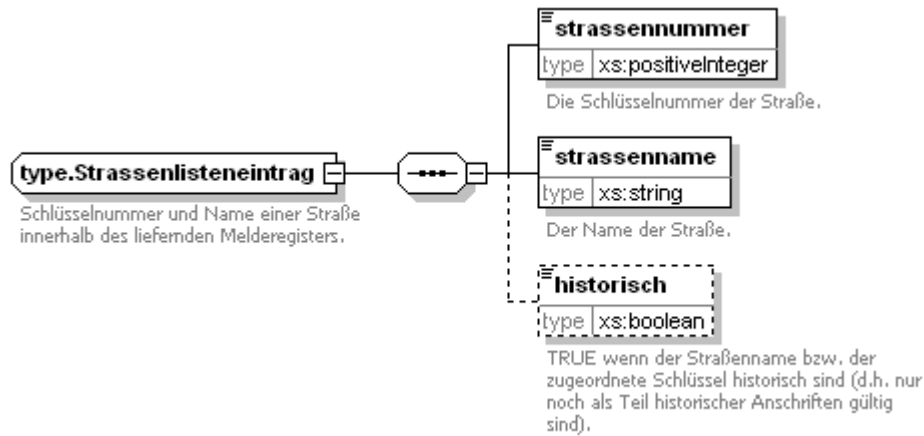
type.Strassenlisteneintrag

Schlüsselnummer und Name einer Straße innerhalb des liefernden Melderegisters.

strassennummer

| type | xs:positiveInteger |
|---|---|

Die Schlüsselnummer der Straße.

strassenname

| type | xs:string |
|---|---|

Der Name der Straße.

historisch

| type | xs:boolean |
|---|---|

TRUE wenn der Straßenname bzw. der zugeordnete Schlüssel historisch sind (d.h. nur noch als Teil historischer Anschriften gültig sind).